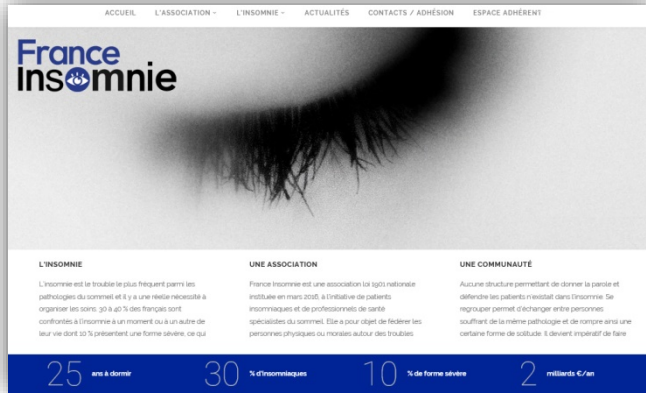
ACCUEIL L'ASSOCIATION ˅ L'INSOMNIE ˅ ACTUALITÉS CONTACTS / ADHÉSION ESPACE ADHÉRENT

France Insomnie

L'INSOMNIE

L'insomnie est le trouble le plus fréquent parmi les pathologies du sommeil et il y a une réelle nécessité à organiser les soins. 30 à 40 % des français sont confrontés à l'insomnie à un moment ou à un autre de leur vie dont 10 % présentent une forme sévère, ce qui

UNE ASSOCIATION

France Insomnie est une association (loi 1901) nationale instituée en mars 2016, à l'initiative de patients insomniaques et de professionnels de santé spécialistes du sommeil. Elle a pour objet de fédérer les personnes physiques ou morales autour des troubles

UNE COMMUNAUTÉ

Aucune structure permettant de donner la parole et défendre les patients n'existait dans l'insomnie. Se regrouper permet d'échanger entre personnes souffrant de la même pathologie et de rompre ainsi une certaine forme de solitude. Il devient impératif de faire

25 ans à dormir

30 % d'insomniaques

10 % de forme sévère

2 milliards €/an